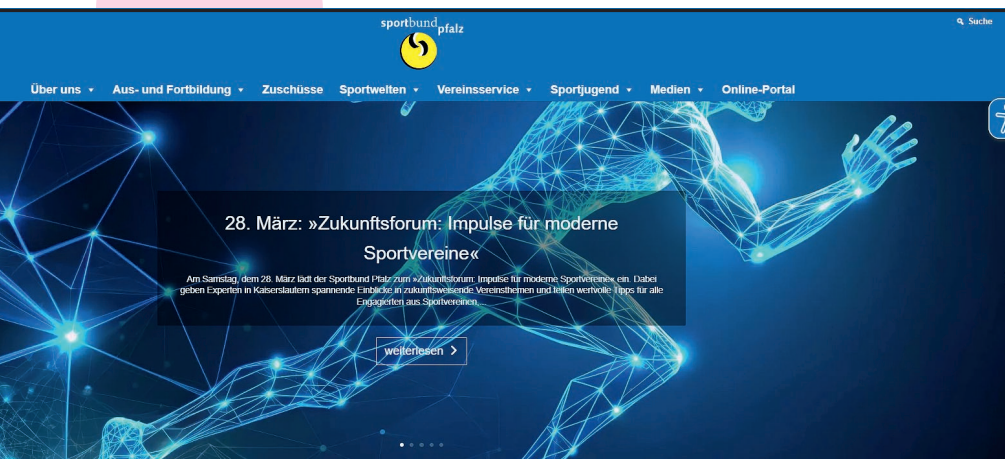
sportbund pfalz

Suche

Über uns ▾ Aus- und Fortbildung ▾ Zuschüsse Sportwelten ▾ Vereinsservice ▾ Sportjugend ▾ Medien ▾ Online-Portal

28. März: »Zukunftsforum: Impulse für moderne Sportvereine«

Am Samstag, dem 28. März lädt der Sportbund Pfalz zum »Zukunftsforum: Impulse für moderne Sportvereine« ein. Dabei geben Experten in Kaiserslautern spannende Einblicke in zukunftsweisende Vereinsthemen und teilen wertvolle Tipps für alle Engagierten aus Sportvereinen...

weiterlesen ›